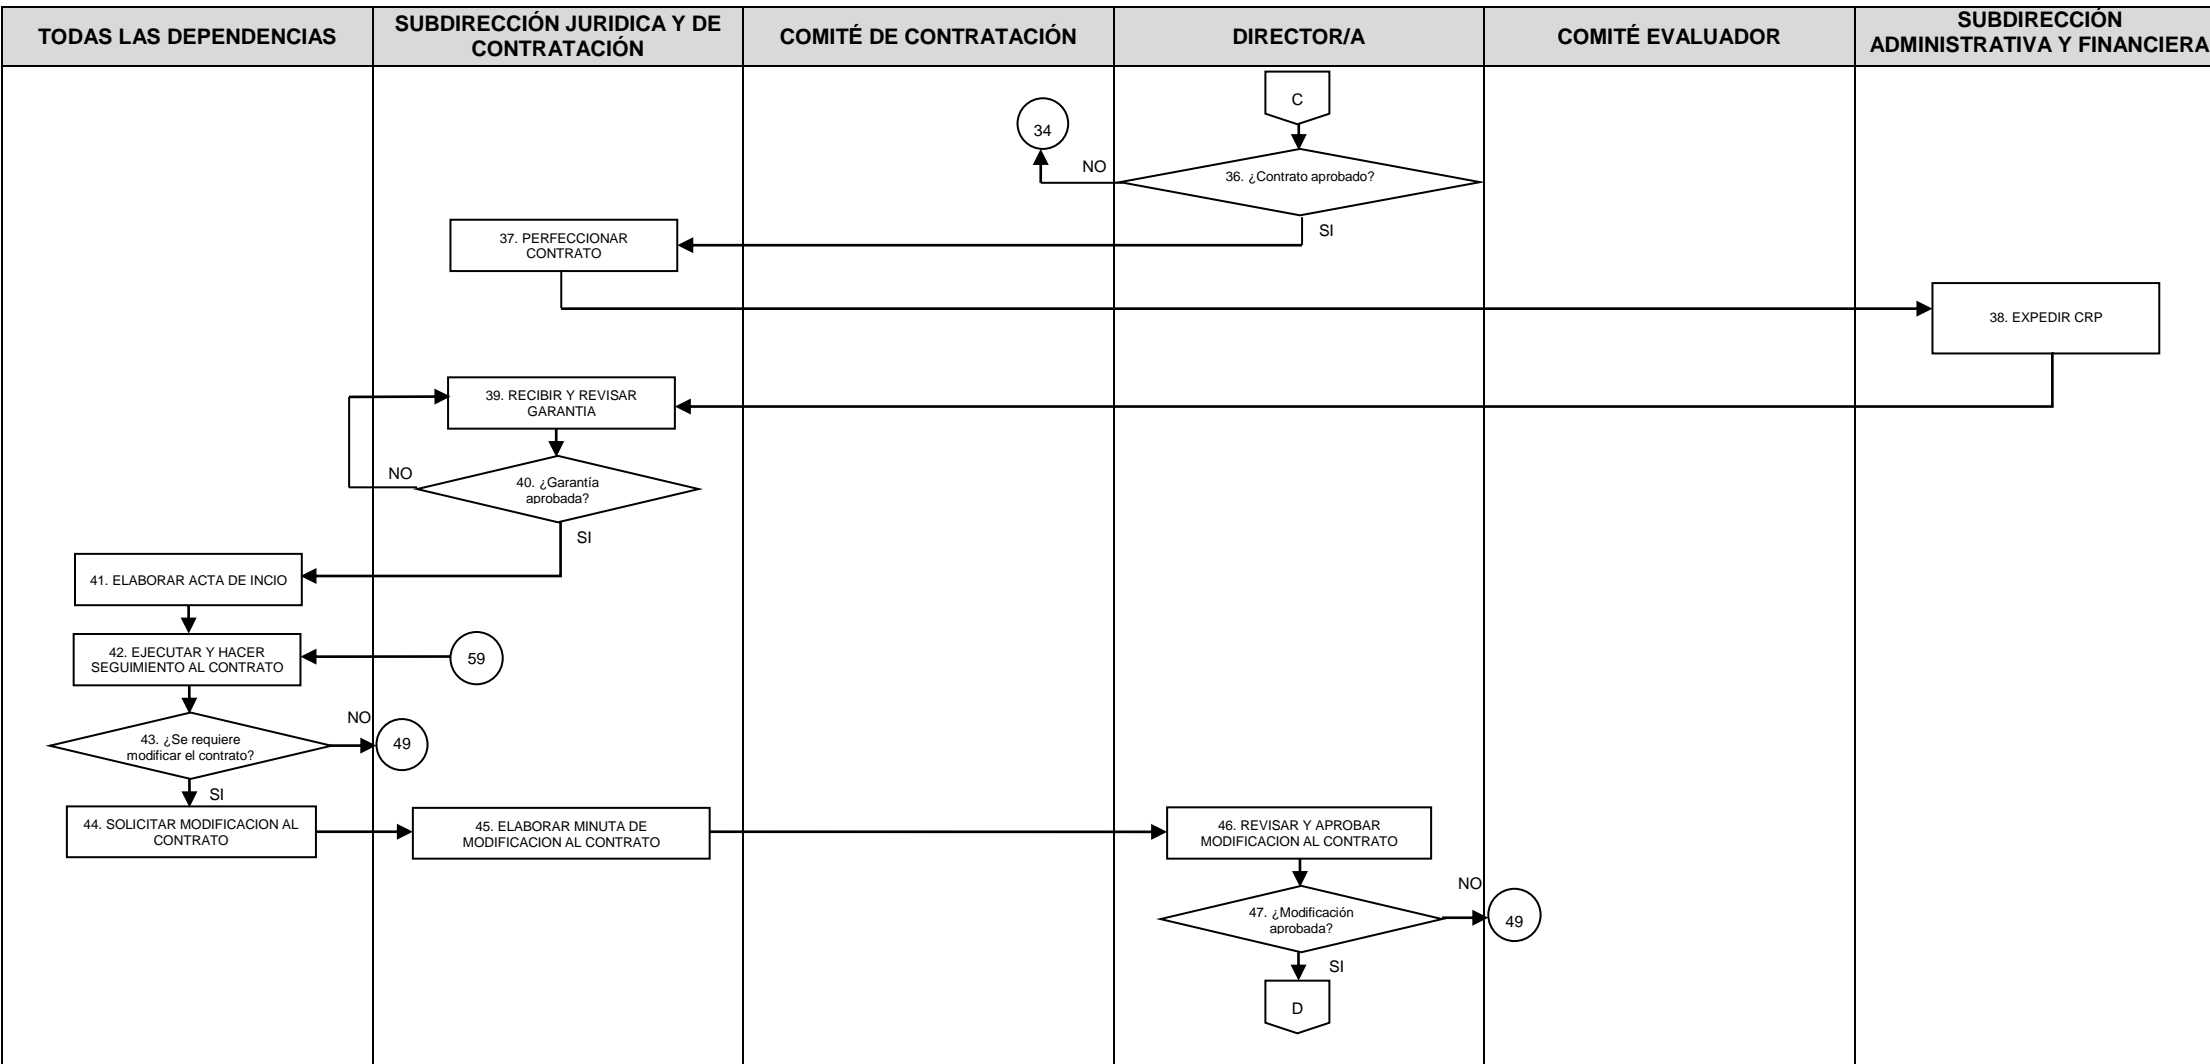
| TODAS LAS DEPENDENCIAS | SUBDIRECCIÓN JURIDICA Y DE CONTRATACIÓN | COMITÉ DE CONTRATACIÓN | DIRECTOR/A | COMITÉ EVALUADOR | SUBDIRECCIÓN ADMINISTRATIVA Y FINANCIERA |
|---|---|---|---|---|---|

C

34

NO

36. ¿Contrato aprobado?

SI

37. PERFECCIONAR CONTRATO

38. EXPEDIR CRP

39. RECIBIR Y REVISAR GARANTIA

NO

40. ¿Garantía aprobada?

SI

41. ELABORAR ACTA DE INCIO

42. EJECUTAR Y HACER SEGUIMIENTO AL CONTRATO

59

NO

43. ¿Se requiere modificar el contrato?

49

SI

44. SOLICITAR MODIFICACION AL CONTRATO

45. ELABORAR MINUTA DE MODIFICACION AL CONTRATO

46. REVISAR Y APROBAR MODIFICACION AL CONTRATO

NO

47. ¿Modificación aprobada?

49

SI

D